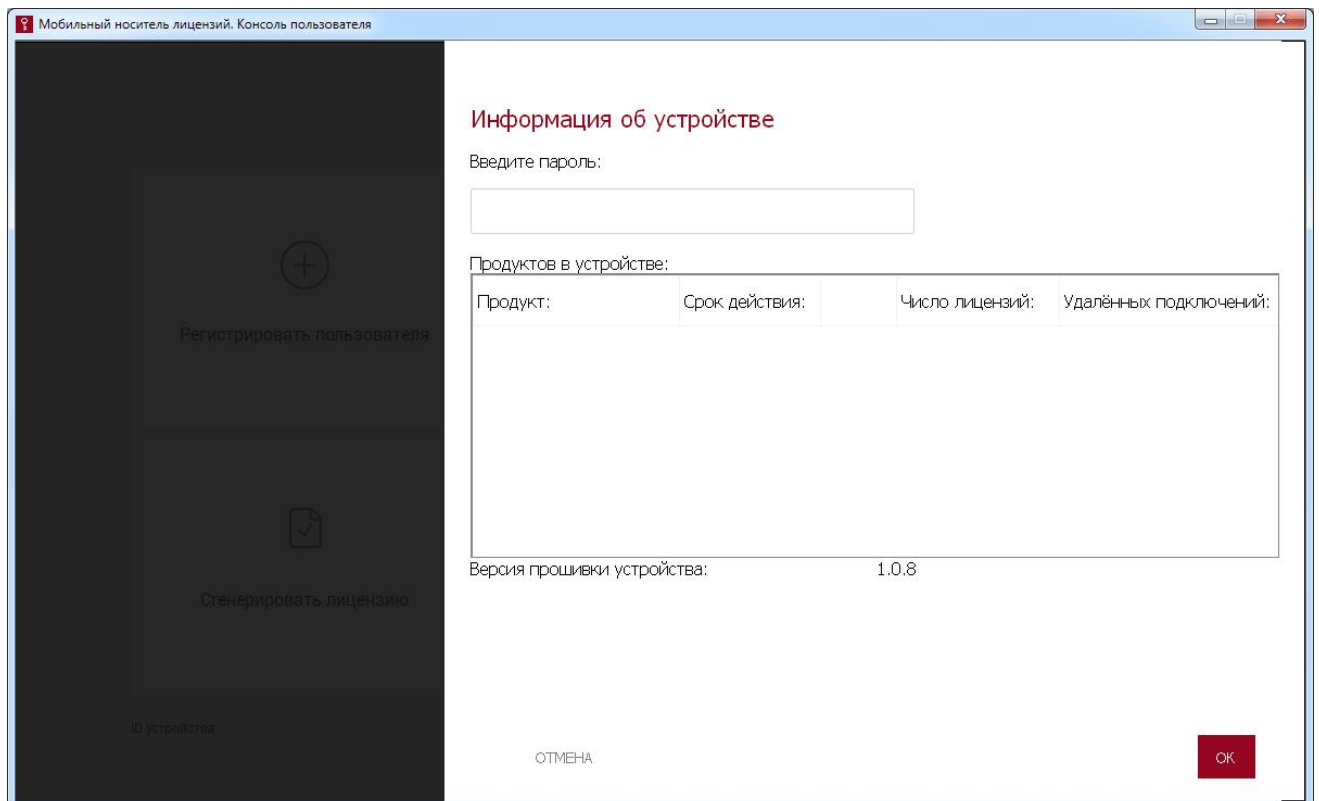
Мобильный носитель лицензий. Консоль пользователя

Регистрировать пользователя

Сгенерировать лицензию

ID устройства

Информация об устройстве

Введите пароль:

Продуктов в устройстве:

| Продукт: | Срок действия: | | Число лицензий: | Удалённых подключений: |
|---|---|---|---|---|

Версия прошивки устройства: 1.0.8

ОТМЕНА

OK